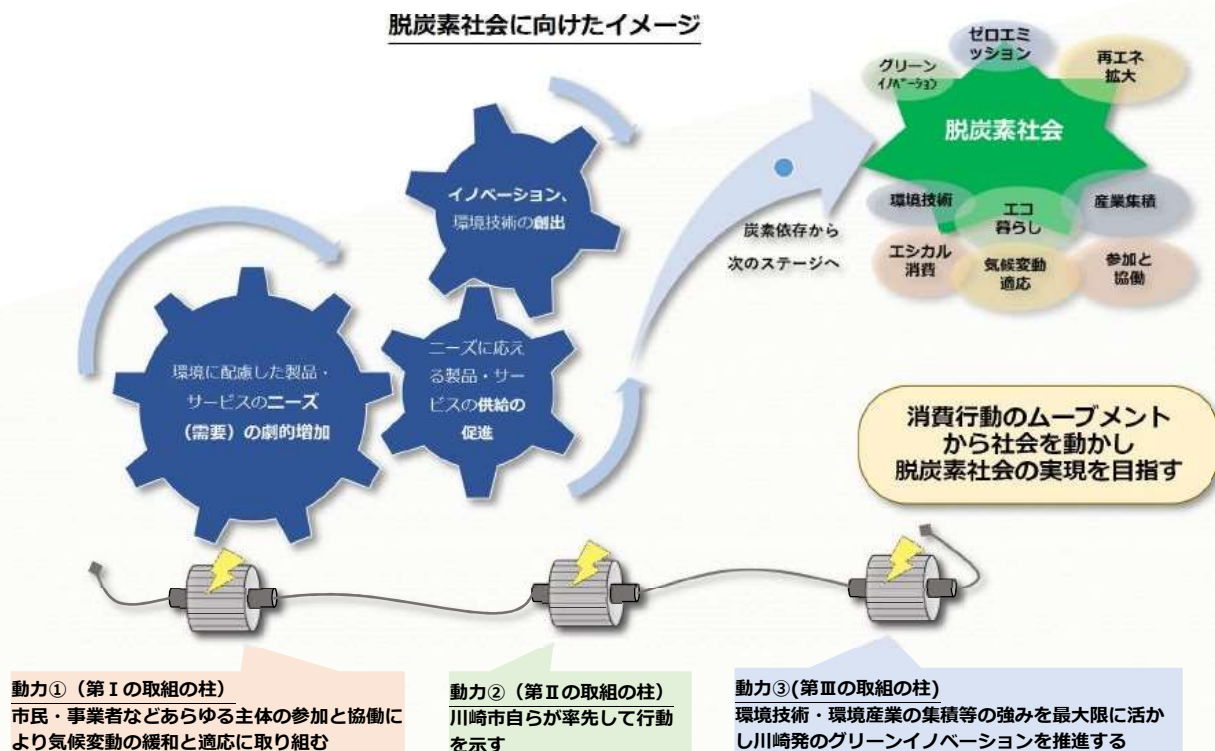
脱炭素社会に向けたイメージ

ゼロエミッション

グリーンイノベーション

再エネ拡大

脱炭素社会

環境技術

エコ暮らし

産業集積

エシカル消費

気候変動適応

参加と協働

炭素依存から次のステージへ

イノベーション、環境技術の創出

環境に配慮した製品・サービスのニーズ（需要）の劇的増加

ニーズに応える製品・サービスの供給の促進

消費行動のムーブメントから社会を動かし脱炭素社会の実現を目指す

動力①（第Ⅰの取組の柱）
市民・事業者などあらゆる主体の参加と協働により気候変動の緩和と適応に取り組む

動力②（第Ⅱの取組の柱）
川崎市自らが率先して行動を示す

動力③(第Ⅲの取組の柱)
環境技術・環境産業の集積等の強みを最大限に活かし川崎発のグリーンイノベーションを推進する